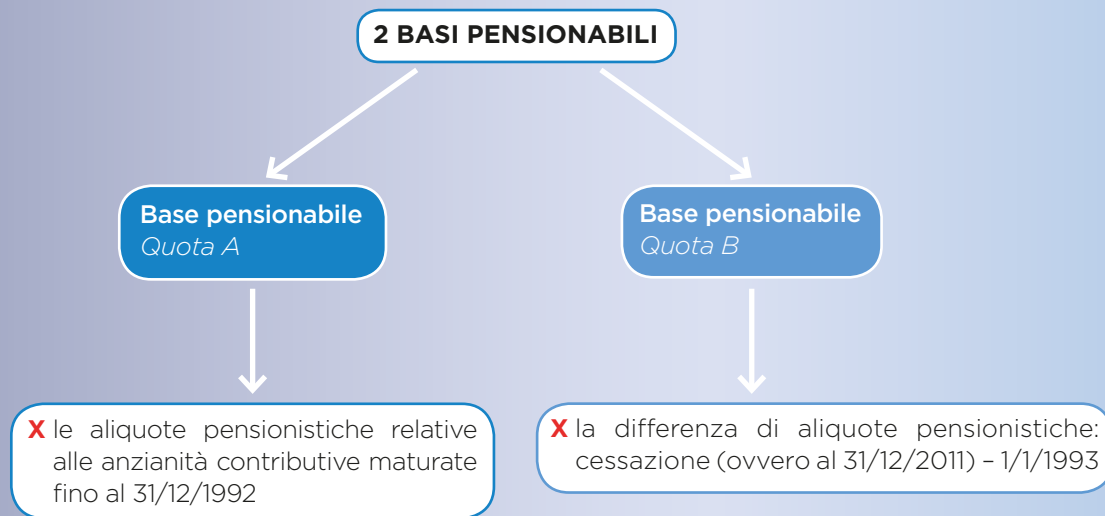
2 BASI PENSIONABILI

Base pensionabile
*Quota A*

Base pensionabile
*Quota B*

X le aliquote pensionistiche relative alle anzianità contributive maturate fino al 31/12/1992

X la differenza di aliquote pensionistiche: cessazione (ovvero al 31/12/2011) – 1/1/1993